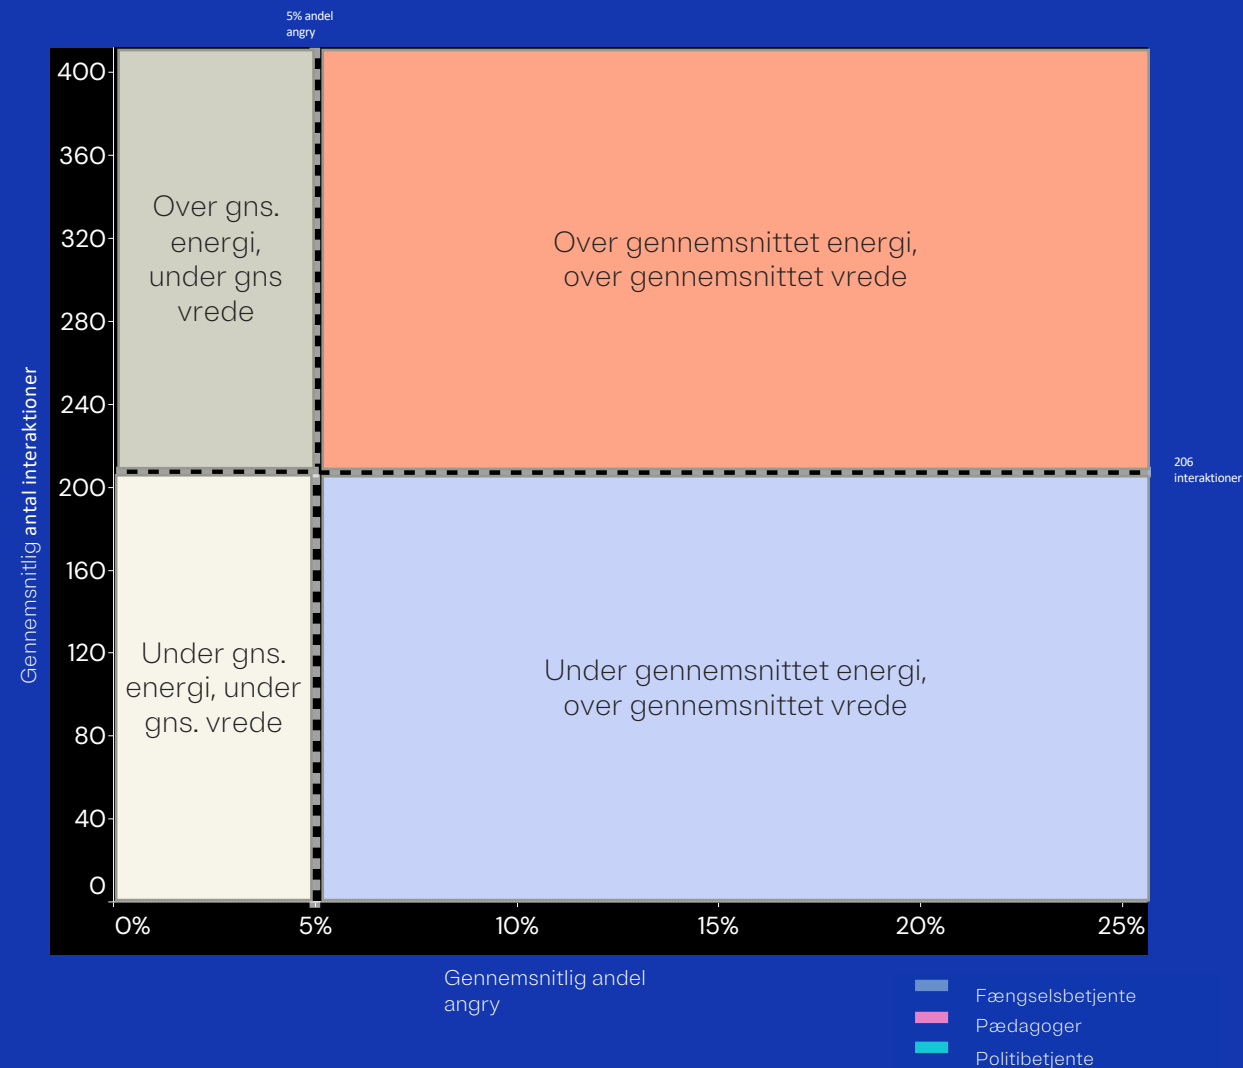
5% andel angry

400
360
320
280
240
200
160
120
80
40
0

Gennemsnitlig antal interaktioner

Over gns. energi, under gns vrede

Over gennemsnittet energi, over gennemsnittet vrede

206 interaktioner

Under gns. energi, under gns. vrede

Under gennemsnittet energi, over gennemsnittet vrede

0%
5%
10%
15%
20%
25%

Gennemsnitlig andel angry

Fængselsbetjente
Pædagoger
Politibetjente